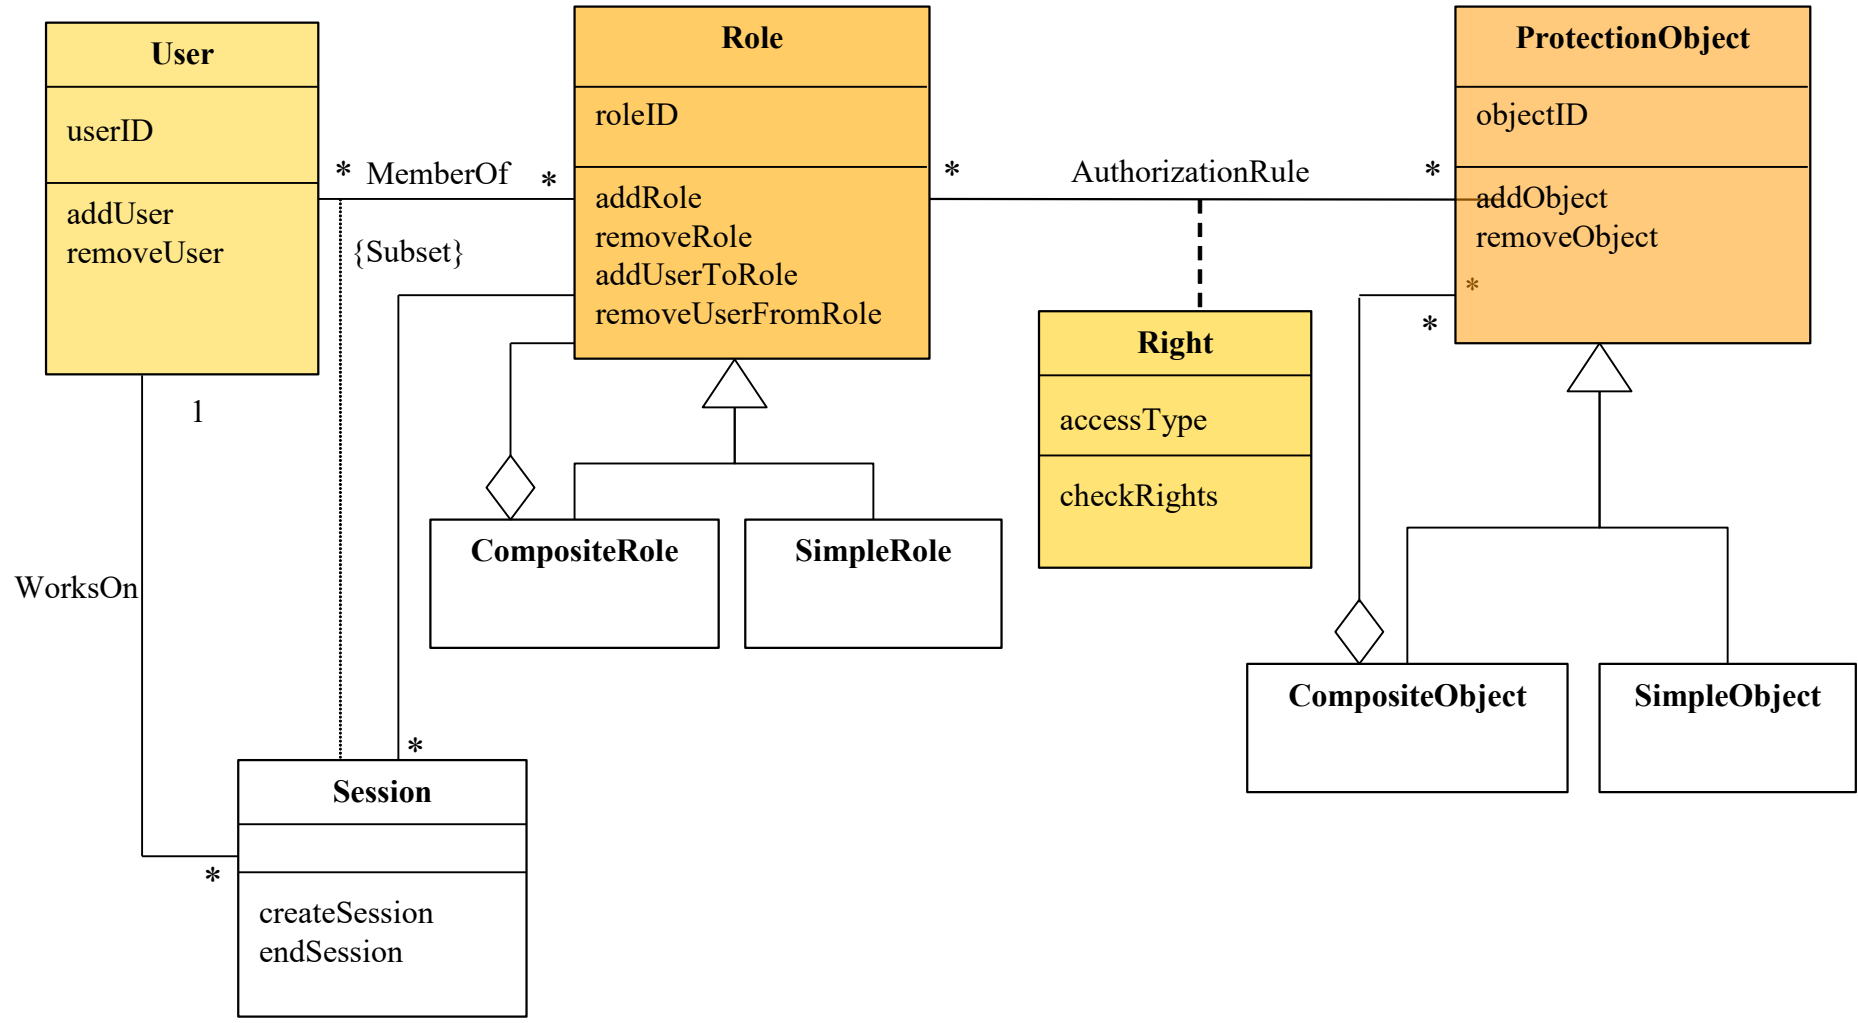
User

userID

addUser
removeUser

* MemberOf *

{Subset}

Role

roleID

addRole
removeRole
addUserToRole
removeUserFromRole

* AuthorizationRule *

ProtectionObject

objectID

addObject
removeObject

*

*

1

Right

accessType

checkRights

CompositeRole

SimpleRole

WorksOn

CompositeObject

SimpleObject

*

Session

createSession
endSession

*